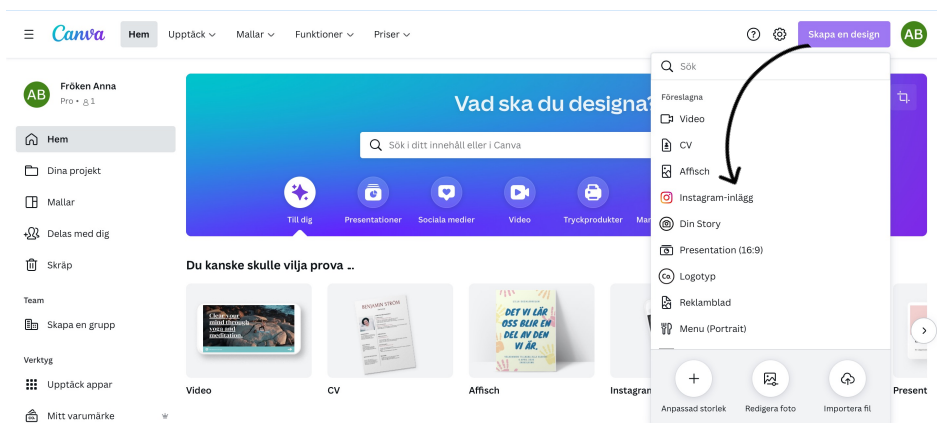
Canva Hem Upptäck Mallar Funktioner Priser

Skapa en design AB

AB Fröken Anna
Pro • 1

Hem
Dina projekt
Mallar
Delas med dig
Skräp

Team
Skapa en grupp

Verktyg
Upptäck appar
Mitt varumärke

Vad ska du designa?

Sök i ditt innehåll eller i Canva

Till dig Presentationer Sociala medier Video Tryckprodukter Mar

Du kanske skulle vilja prova ..

Clear your mind through yoga and meditation

BENJAMIN STRÖM

DET VI LÄR OSS BLIR EN DEL AV DEN VI ÄR.

Video CV Affisch Instagram Present

Sök

Föreslagna
Video
CV
Affisch
Instagram-inlägg
Din Story
Presentation (16:9)
Logotyp
Reklamblad
Menu (Portrait)

Anpassad storlek Redigera foto Importera fil